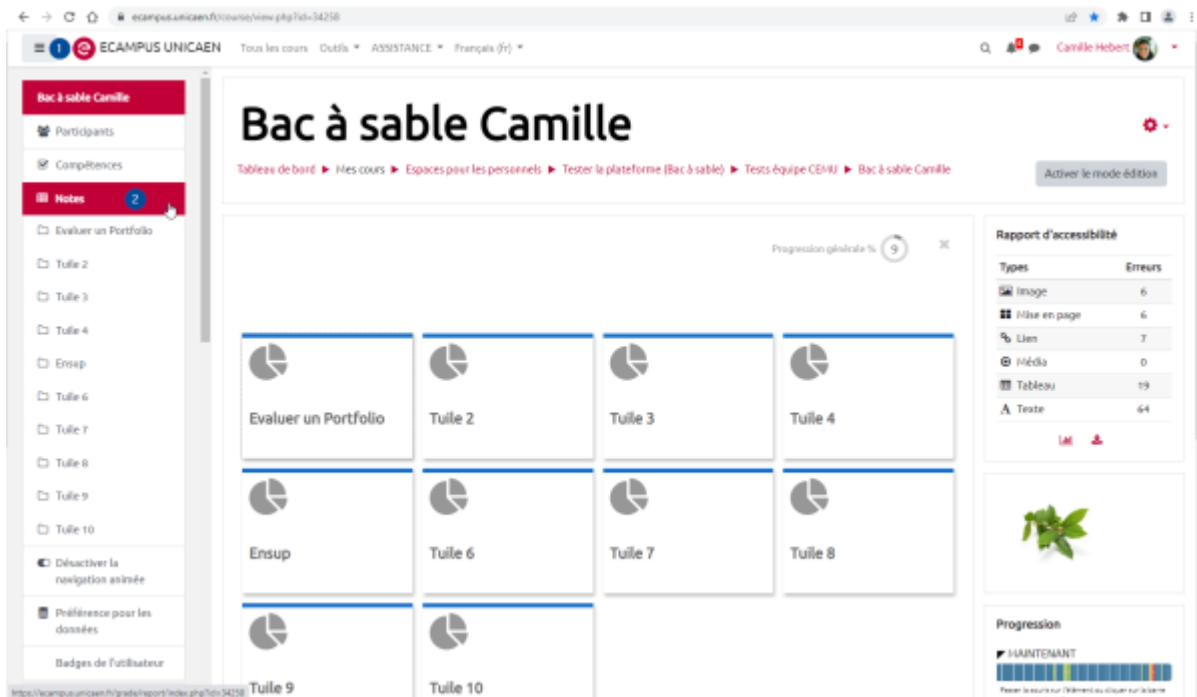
ecampus.unicaen.fr/course/view.php?id=34258

1 ECAMPUS UNICAEN Tous les cours Outils ▾ ASSISTANCE ▾ Français (fr) ▾

Camille Hebert

Bac à sable Camille

Participants

Compétences

Notes 2

Evaluer un Portfolio

Tuile 2

Tuile 3

Tuile 4

Ensup

Tuile 6

Tuile 7

Tuile 8

Tuile 9

Tuile 10

Désactiver la navigation animée

Préférence pour les données

Badges de l'utilisateur

https://ecampus.unicaen.fr/grade/report/index.php?id=34258

Bac à sable Camille

Tableau de bord ► Mes cours ► Espaces pour les personnels ► Tester la plateforme (Bac à sable) ► Tests équipe CEMU ► Bac à sable Camille

Activer le mode édition

Progression générale % 9

Evaluer un Portfolio

Tuile 2

Tuile 3

Tuile 4

Ensup

Tuile 6

Tuile 7

Tuile 8

Tuile 9

Tuile 10

Rapport d'accessibilité

| Types | Erreurs |
|---|---|
| Image | 6 |
| Mise en page | 6 |
| Lien | 7 |
| Média | 0 |
| Tableau | 19 |
| Texte | 64 |

Progression

MAINTENANT

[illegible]